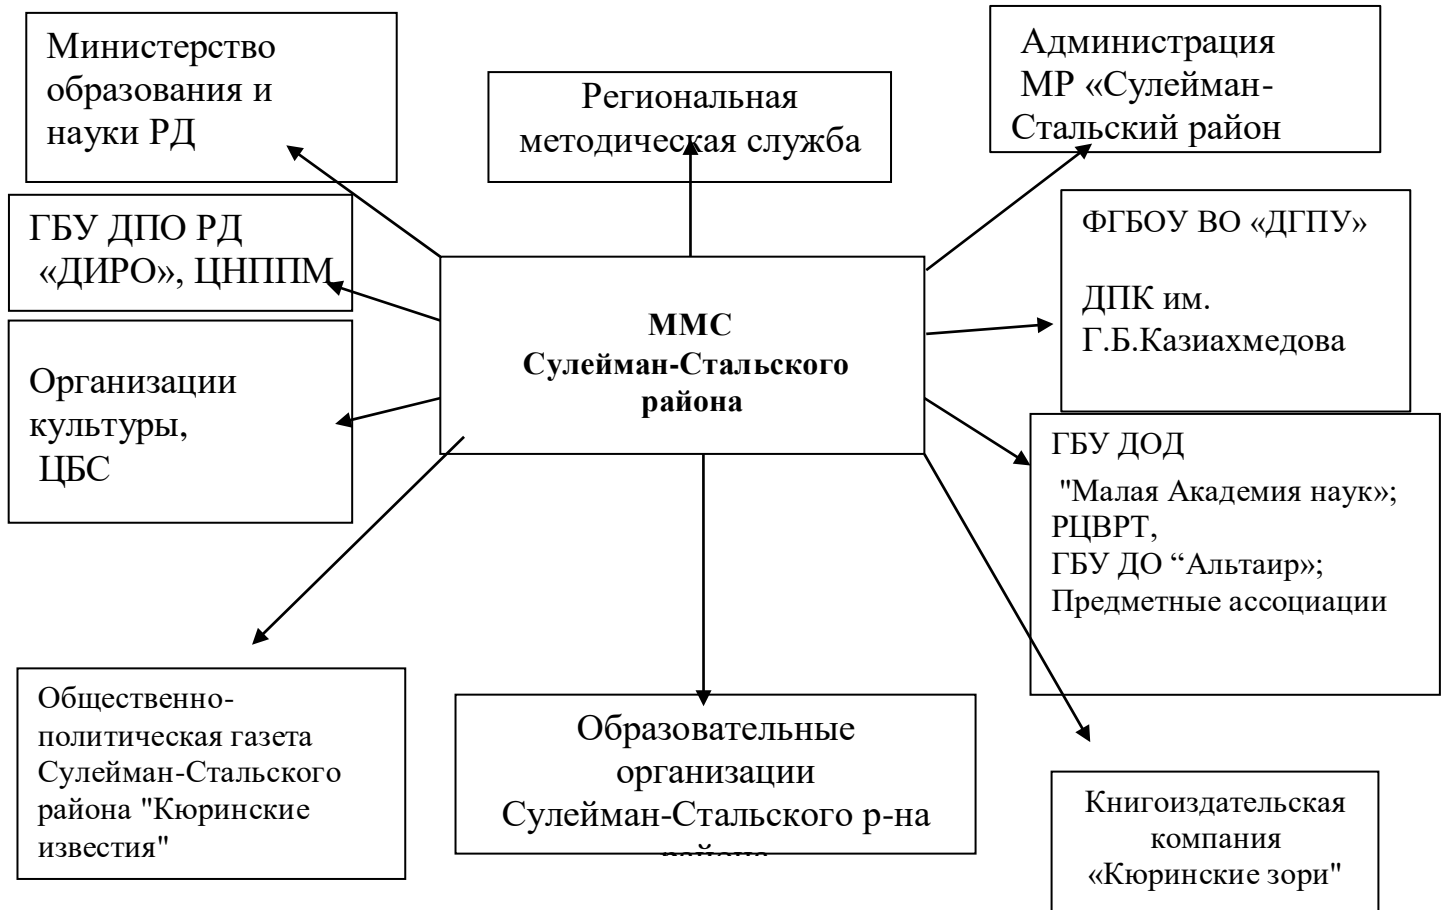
Министерство образования и науки РД

Региональная методическая служба

Администрация МР «Сулейман-Стальский район

ГБУ ДПО РД «ДИРО», ЦНППМ

ММС Сулейман-Стальского района

ФГБОУ ВО «ДГПУ»

ДПК им. Г.Б.Казиахмедова

Организации культуры, ЦБС

ГБУ ДОД "Малая Академия наук»; РЦВРТ, ГБУ ДО “Альтаир»; Предметные ассоциации

Общественно-политическая газета Сулейман-Стальского района "Кюринские известия"

Образовательные организации Сулейман-Стальского р-на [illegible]

Книгоиздательская компания «Кюринские зори"